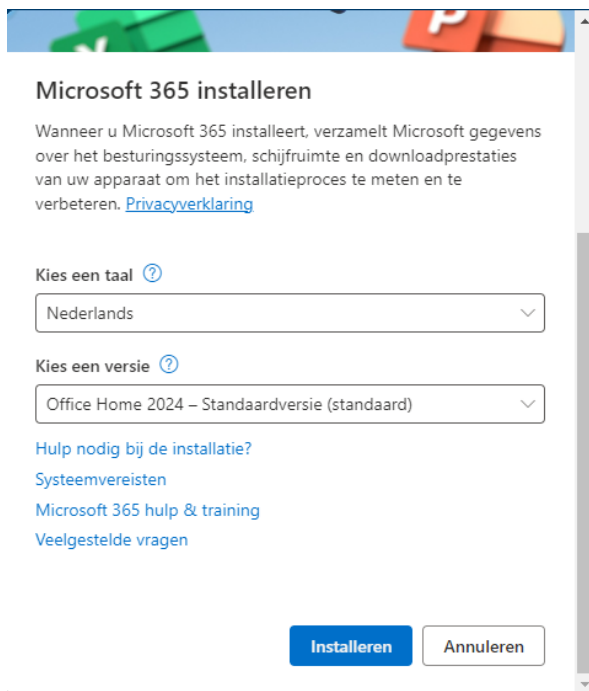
Microsoft 365 installeren

Wanneer u Microsoft 365 installeert, verzamelt Microsoft gegevens over het besturingssysteem, schijfruimte en downloadprestaties van uw apparaat om het installatieproces te meten en te verbeteren. Privacyverklaring

Kies een taal

Nederlands

Kies een versie

Office Home 2024 – Standaardversie (standaard)

Hulp nodig bij de installatie?

Systeemvereisten

Microsoft 365 hulp & training

Veelgestelde vragen

Installeren

Annuleren